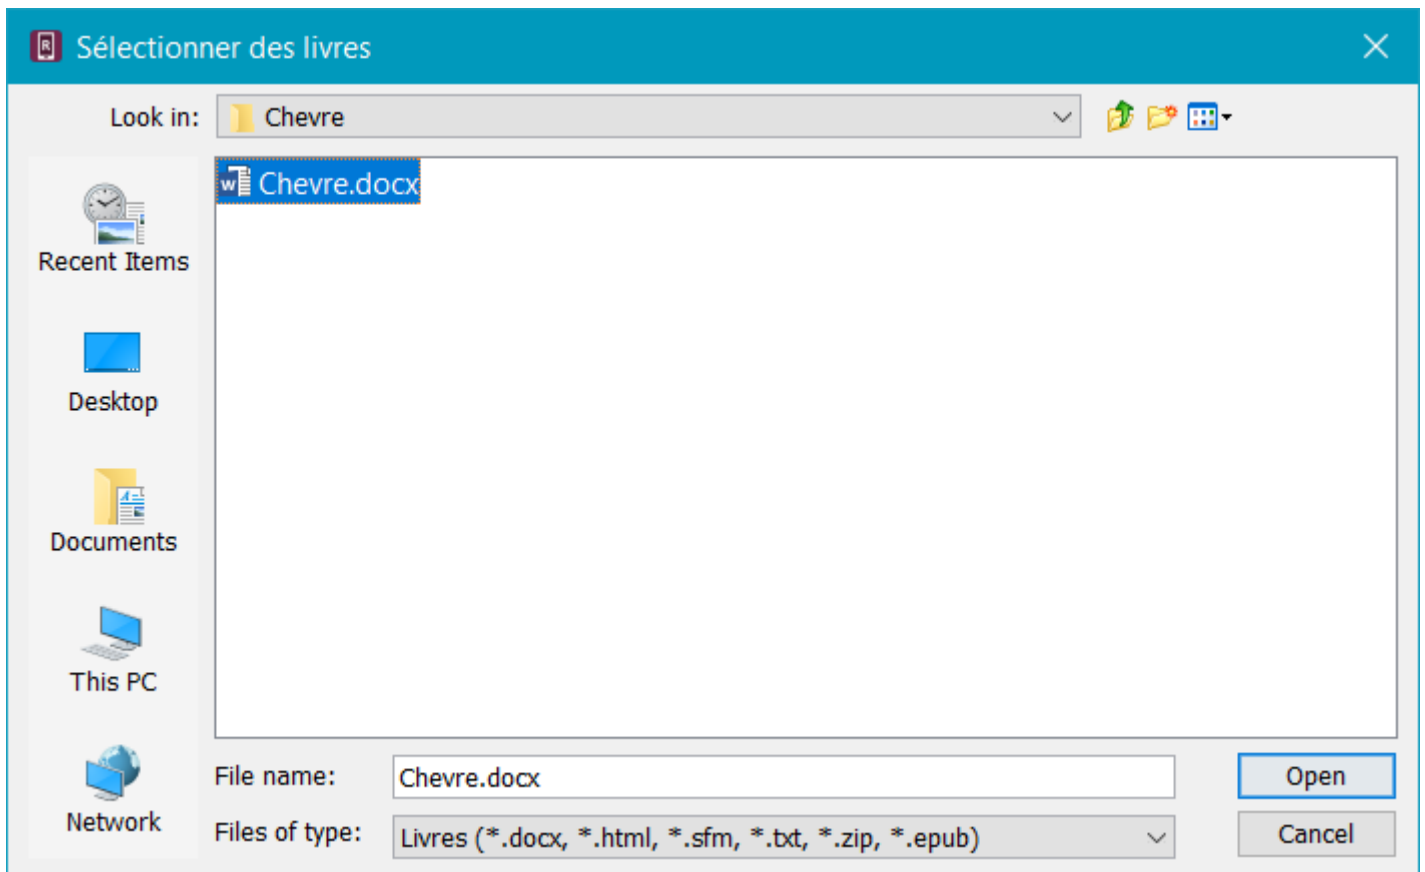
Sélectionner des livres

Look in: Chevre

Chevre.docx

Recent Items

Desktop

Documents

This PC

Network

File name: Chevre.docx

Files of type: Livres (*.docx, *.html, *.sfm, *.txt, *.zip, *.epub)

Open

Cancel